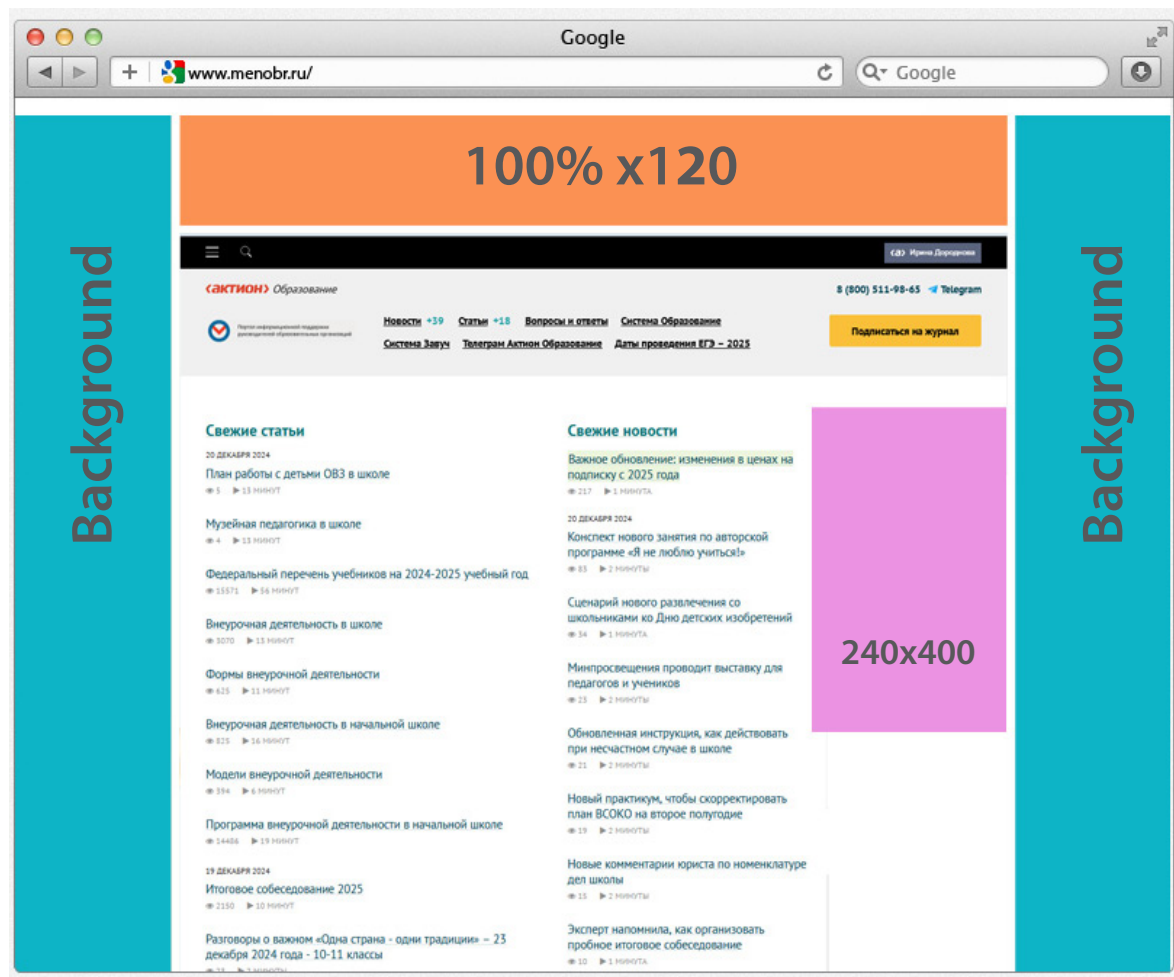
Google

www.menobr.ru/

Google

Background

100% x120

(а) Ирина Дорофеева

(актион) Образование

8 (800) 511-98-65 Telegram

Портал информационной поддержки руководителей образовательных организаций

Новости +39 Статьи +18 Вопросы и ответы Система Образование

Система Завуч Телеграм Актион Образование Даты проведения ЕГЭ – 2025

Подписаться на журнал

Свежие статьи

20 ДЕКАБРЯ 2024

План работы с детьми ОВЗ в школе

5 13 МИНУТ

Музейная педагогика в школе

4 13 МИНУТ

Федеральный перечень учебников на 2024-2025 учебный год

15571 56 МИНУТ

Внеурочная деятельность в школе

3070 13 МИНУТ

Формы внеурочной деятельности

625 11 МИНУТ

Внеурочная деятельность в начальной школе

825 16 МИНУТ

Модели внеурочной деятельности

394 6 МИНУТ

Программа внеурочной деятельности в начальной школе

14486 19 МИНУТ

19 ДЕКАБРЯ 2024

Итоговое собеседование 2025

2150 10 МИНУТ

Разговоры о важном «Одна страна - одни традиции» – 23 декабря 2024 года - 10-11 классы

Свежие новости

Важное обновление: изменения в ценах на подписку с 2025 года

217 1 МИНУТА

20 ДЕКАБРЯ 2024

Конспект нового занятия по авторской программе «Я не люблю учиться!»

83 2 МИНУТЫ

Сценарий нового развлечения со школьниками ко Дню детских изобретений

54 1 МИНУТА

Минпросвещения проводит выставку для педагогов и учеников

23 2 МИНУТЫ

Обновленная инструкция, как действовать при несчастном случае в школе

21 2 МИНУТЫ

Новый практикум, чтобы скорректировать план ВСОКО на второе полугодие

19 2 МИНУТЫ

Новые комментарии юриста по номенклатуре дел школы

15 2 МИНУТЫ

Эксперт напомнила, как организовать пробное итоговое собеседование

10 1 МИНУТА

240x400

Background